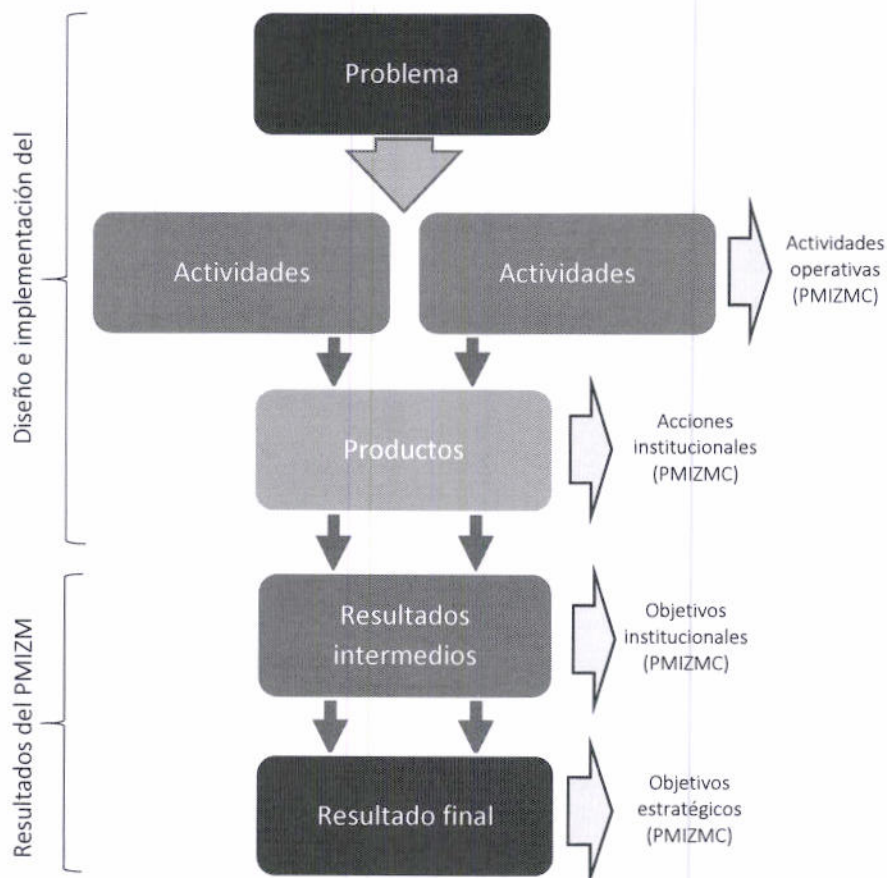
Diseño e implementación del

Problema

Actividades

Actividades

Actividades operativas (PMIZMC)

Productos

Acciones institucionales (PMIZMC)

Resultados del PMIZM

Resultados intermedios

Objetivos institucionales (PMIZMC)

Resultado final

Objetivos estratégicos (PMIZMC)